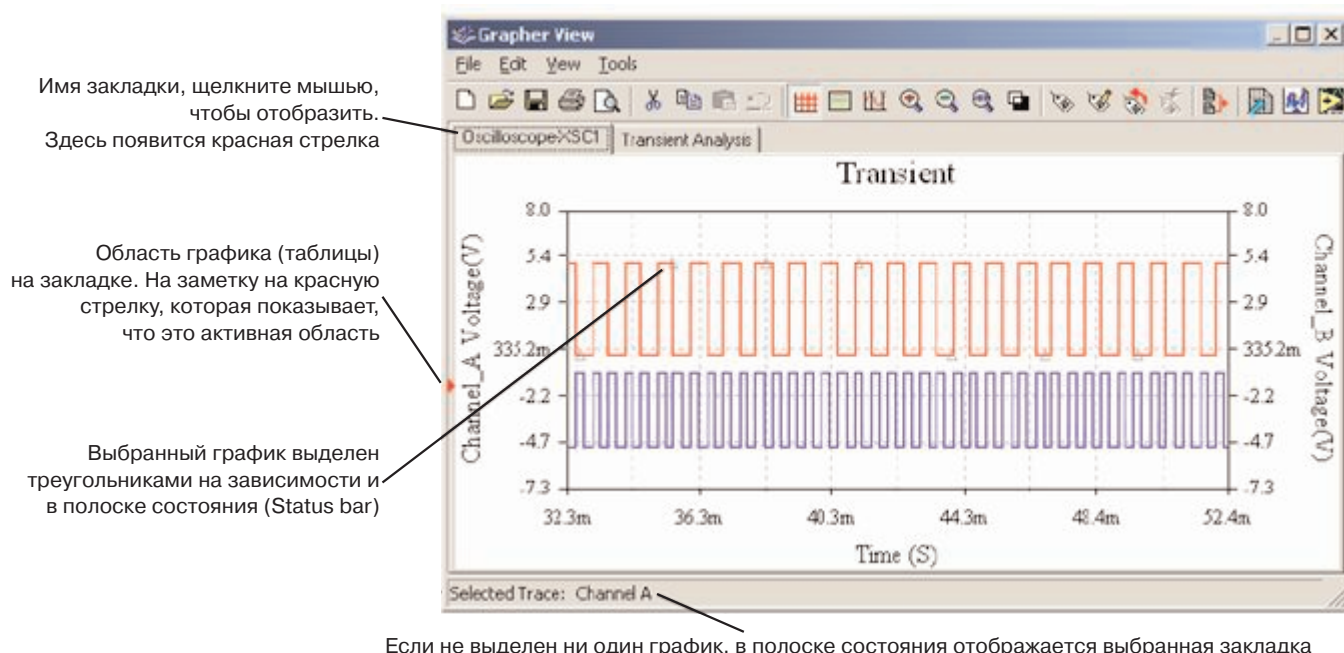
Имя закладки, щелкните мышью, чтобы отобразить. Здесь появится красная стрелка

Область графика (таблицы) на закладке. На заметку на красную стрелку, которая показывает, что это активная область

Выбранный график выделен треугольниками на зависимости и в полоске состояния (Status bar)

Grapher View

File Edit View Tools

OscilloscopeXSC1 | Transient Analysis

Transient

8.0
5.4
2.9
335.2m
-2.2
-4.7
-7.3

Channel_A Voltage(V)

Channel_B Voltage(V)

32.3m 36.3m 40.3m 44.3m 48.4m 52.4m

Time (S)

Selected Trace: Channel A

Если не выделен ни один график, в полоске состояния отображается выбранная закладка